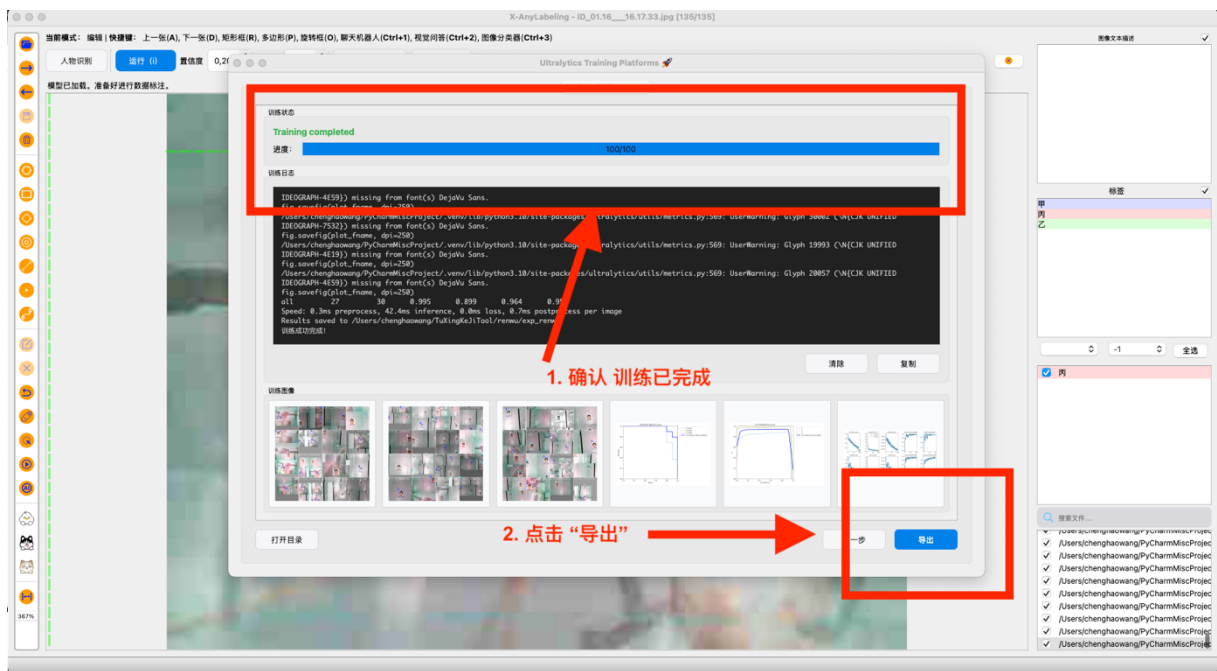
X-AnyLabeling - ID_01.16___16.17.33.jpg [135/135]

当前模式：编辑 | 快捷键：上一张(A), 下一张(D), 矩形框(R), 多边形(P), 旋转框(O), 聊天机器人(Ctrl+1), 视觉问答(Ctrl+2), 图像分类器(Ctrl+3)

人物识别

运行 (i)

置信度 0,2

模型已加载，准备好进行数据标注。

Ultralytics Training Platforms 🚀

训练状态

Training completed

进度：

100/100

训练日志

IDEOGRAPH-4E59}) missing from font(s) DejaVu Sans.
fig.savefig(plot_fname, dpi=250)
/Users/chenghaowang/PyCharmMiscProject/.venv/lib/python3.10/site-packages/ultralytics/utils/metrics.py:569: UserWarning: Glyph 30002 (\N{CJK UNIFIED
IDEOGRAPH-7532}) missing from font(s) DejaVu Sans.
fig.savefig(plot_fname, dpi=250)
/Users/chenghaowang/PyCharmMiscProject/.venv/lib/python3.10/site-packages/ultralytics/utils/metrics.py:569: UserWarning: Glyph 19993 (\N{CJK UNIFIED
IDEOGRAPH-4E19}) missing from font(s) DejaVu Sans.
fig.savefig(plot_fname, dpi=250)
/Users/chenghaowang/PyCharmMiscProject/.venv/lib/python3.10/site-packages/ultralytics/utils/metrics.py:569: UserWarning: Glyph 20057 (\N{CJK UNIFIED
IDEOGRAPH-4E59}) missing from font(s) DejaVu Sans.
fig.savefig(plot_fname, dpi=250)
all 27 30 0.995 0.899 0.964 0.9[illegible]
Speed: 0.3ms preprocess, 42.4ms inference, 0.0ms loss, 0.7ms postprocess per image
Results saved to /Users/chenghaowang/TuXingKeJiTool/renwu/exp_renw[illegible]
训练成功完成!

清除

复制

1. 确认 训练已完成

训练图像

打开目录

2. 点击 "导出"

一步

导出

图像文本描述

标签

甲
丙
乙

-1

全选

丙

搜索文件...

/Users/chenghaowang/PyCharmMiscProjec
/Users/chenghaowang/PyCharmMiscProjec
/Users/chenghaowang/PyCharmMiscProjec
/Users/chenghaowang/PyCharmMiscProjec
/Users/chenghaowang/PyCharmMiscProjec
/Users/chenghaowang/PyCharmMiscProjec
/Users/chenghaowang/PyCharmMiscProjec
/Users/chenghaowang/PyCharmMiscProjec
/Users/chenghaowang/PyCharmMiscProjec
/Users/chenghaowang/PyCharmMiscProjec

367%